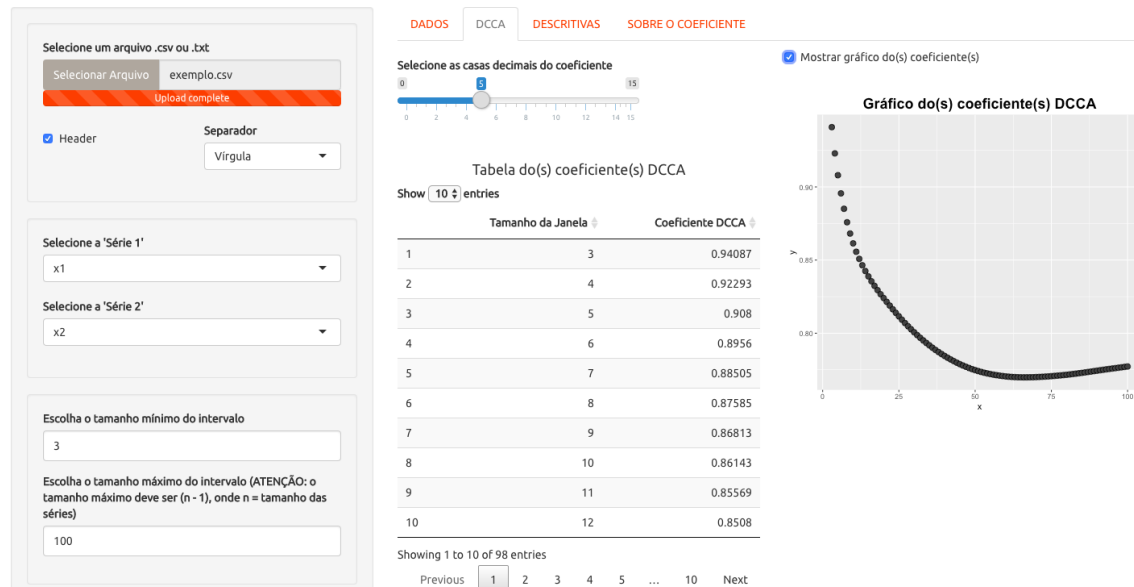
Selecione um arquivo .csv ou .txt

Selecionar Arquivo | exemplo.csv

Upload complete

Header

Separador

Vírgula

Selecione a 'Série 1'

x1

Selecione a 'Série 2'

x2

Escolha o tamanho mínimo do intervalo

3

Escolha o tamanho máximo do intervalo (ATENÇÃO: o tamanho máximo deve ser (n - 1), onde n = tamanho das séries)

100

DADOS | DCCA | DESCRITIVAS | SOBRE O COEFICIENTE

Selecione as casas decimais do coeficiente

0 5 15

0 2 4 6 8 10 12 14 15

Tabela do(s) coeficiente(s) DCCA

Show 10 entries

| | Tamanho da Janela | Coeficiente DCCA |
|---|---|---|
| 1 | 3 | 0.94087 |
| 2 | 4 | 0.92293 |
| 3 | 5 | 0.908 |
| 4 | 6 | 0.8956 |
| 5 | 7 | 0.88505 |
| 6 | 8 | 0.87585 |
| 7 | 9 | 0.86813 |
| 8 | 10 | 0.86143 |
| 9 | 11 | 0.85569 |
| 10 | 12 | 0.8508 |

Showing 1 to 10 of 98 entries

Previous 1 2 3 4 5 ... 10 Next

Mostrar gráfico do(s) coeficiente(s)

Gráfico do(s) coeficiente(s) DCCA

y

0.90

0.85

0.80

0 25 50 75 100

x